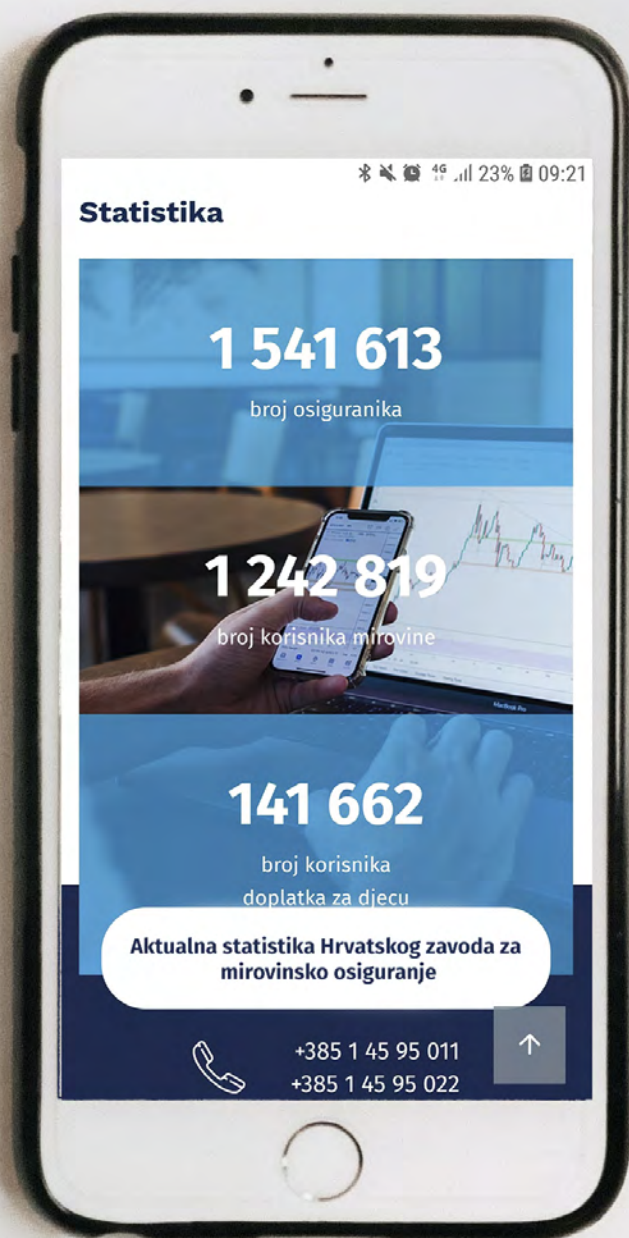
4G 23% 09:21

Statistika

1 541 613
broj osiguranika

1 242 819
broj korisnika mirovine

141 662
broj korisnika doplatka za djecu

Aktualna statistika Hrvatskog zavoda za mirovinsko osiguranje

+385 1 45 95 011
+385 1 45 95 022